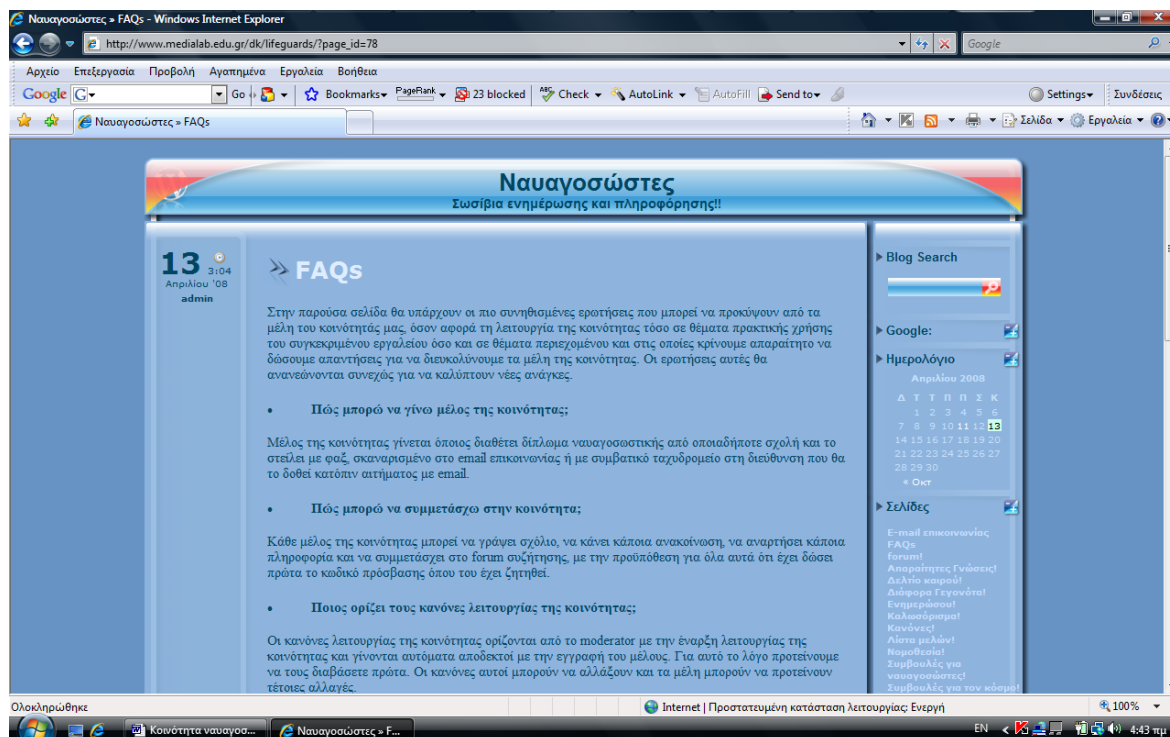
Ναυαγοσώστες » FAQs - Windows Internet Explorer

http://www.medialab.edu.gr/dk/lifeguards/?page_id=78

Google

Αρχείο Επεξεργασία Προβολή Αγαπημένα Εργαλεία Βοήθεια

Google G Go Bookmarks PageRank 23 blocked Check AutoLink AutoFill Send to Settings Συνδέσεις

Ναυαγοσώστες » FAQs

Σελίδα Εργαλεία

Ναυαγοσώστες
Σωσίβια ενημέρωση και πληροφόρησης!!

13 3:04
Απριλίου '08
admin

FAQs

Στην παρούσα σελίδα θα υπάρχουν οι πιο συνηθισμένες ερωτήσεις που μπορεί να προκύψουν από τα μέλη του κοινότητάς μας, όσον αφορά τη λειτουργία της κοινότητας τόσο σε θέματα πρακτικής χρήσης του συγκεκριμένου εργαλείου όσο και σε θέματα περιεχομένου και στις οποίες κρίνουμε απαραίτητο να δώσουμε απαντήσεις για να διευκολύνουμε τα μέλη της κοινότητας. Οι ερωτήσεις αυτές θα ανανεώνονται συνεχώς για να καλύπτουν νέες ανάγκες.

• Πώς μπορώ να γίνω μέλος της κοινότητας;

Μέλος της κοινότητας γίνεται όποιος διαθέτει δίπλωμα ναυαγοσωστικής από οποιαδήποτε σχολή και το στείλει με φαξ, σκαναρισμένο στο email επικοινωνίας ή με συμβατικό ταχυδρομείο στη διεύθυνση που θα το δοθεί κατόπιν αιτήματος με email.

• Πώς μπορώ να συμμετάσχω στην κοινότητα;

Κάθε μέλος της κοινότητας μπορεί να γράψει σχόλιο, να κάνει κάποια ανακοίνωση, να αναρτήσει κάποια πληροφορία και να συμμετάσχει στο forum συζήτησης, με την προϋπόθεση για όλα αυτά ότι έχει δώσει πρώτα το κωδικό πρόσβασης όπου του έχει ζητηθεί.

• Ποιος ορίζει τους κανόνες λειτουργίας της κοινότητας;

Οι κανόνες λειτουργίας της κοινότητας ορίζονται από το moderator με την έναρξη λειτουργίας της κοινότητας και γίνονται αυτόματα αποδεκτοί με την εγγραφή του μέλους. Για αυτό το λόγο προτείνουμε να τους διαβάσετε πρώτα. Οι κανόνες αυτοί μπορούν να αλλάξουν και τα μέλη μπορούν να προτείνουν τέτοιες αλλαγές.

Blog Search

Google:

Ημερολόγιο

Απρίλιου 2008

| Δ | Τ | Τ | Π | Π | Σ | Κ |
|---|---|---|---|---|---|---|
| | 1 | 2 | 3 | 4 | 5 | 6 |
| 7 | 8 | 9 | 10 | 11 | 12 | 13 |
| 14 | 15 | 16 | 17 | 18 | 19 | 20 |
| 21 | 22 | 23 | 24 | 25 | 26 | 27 |
| 28 | 29 | 30 | | | | |

« Οκτ

Σελίδες

E-mail επικοινωνίας
FAQs
forum!
Απαραίτητες Γνώσεις!
Δελτίο καιρού!
Διάφορα Γεγονότα!
Ενημερώσου!
Καλοκαίρισμα!
Κανόνες!
Λίστα μελών!
Νομοθεσία!
Συμβουλές για ναυαγοσώστες!
Συμβουλές για τον κόσμο!

Ολοκληρώθηκε

Internet | Προστατευμένη κατάσταση λειτουργίας: Ενεργή

100%

Κοινότητα ναυαγοσ...

Ναυαγοσώστες » F...

EN

4:43 πμ